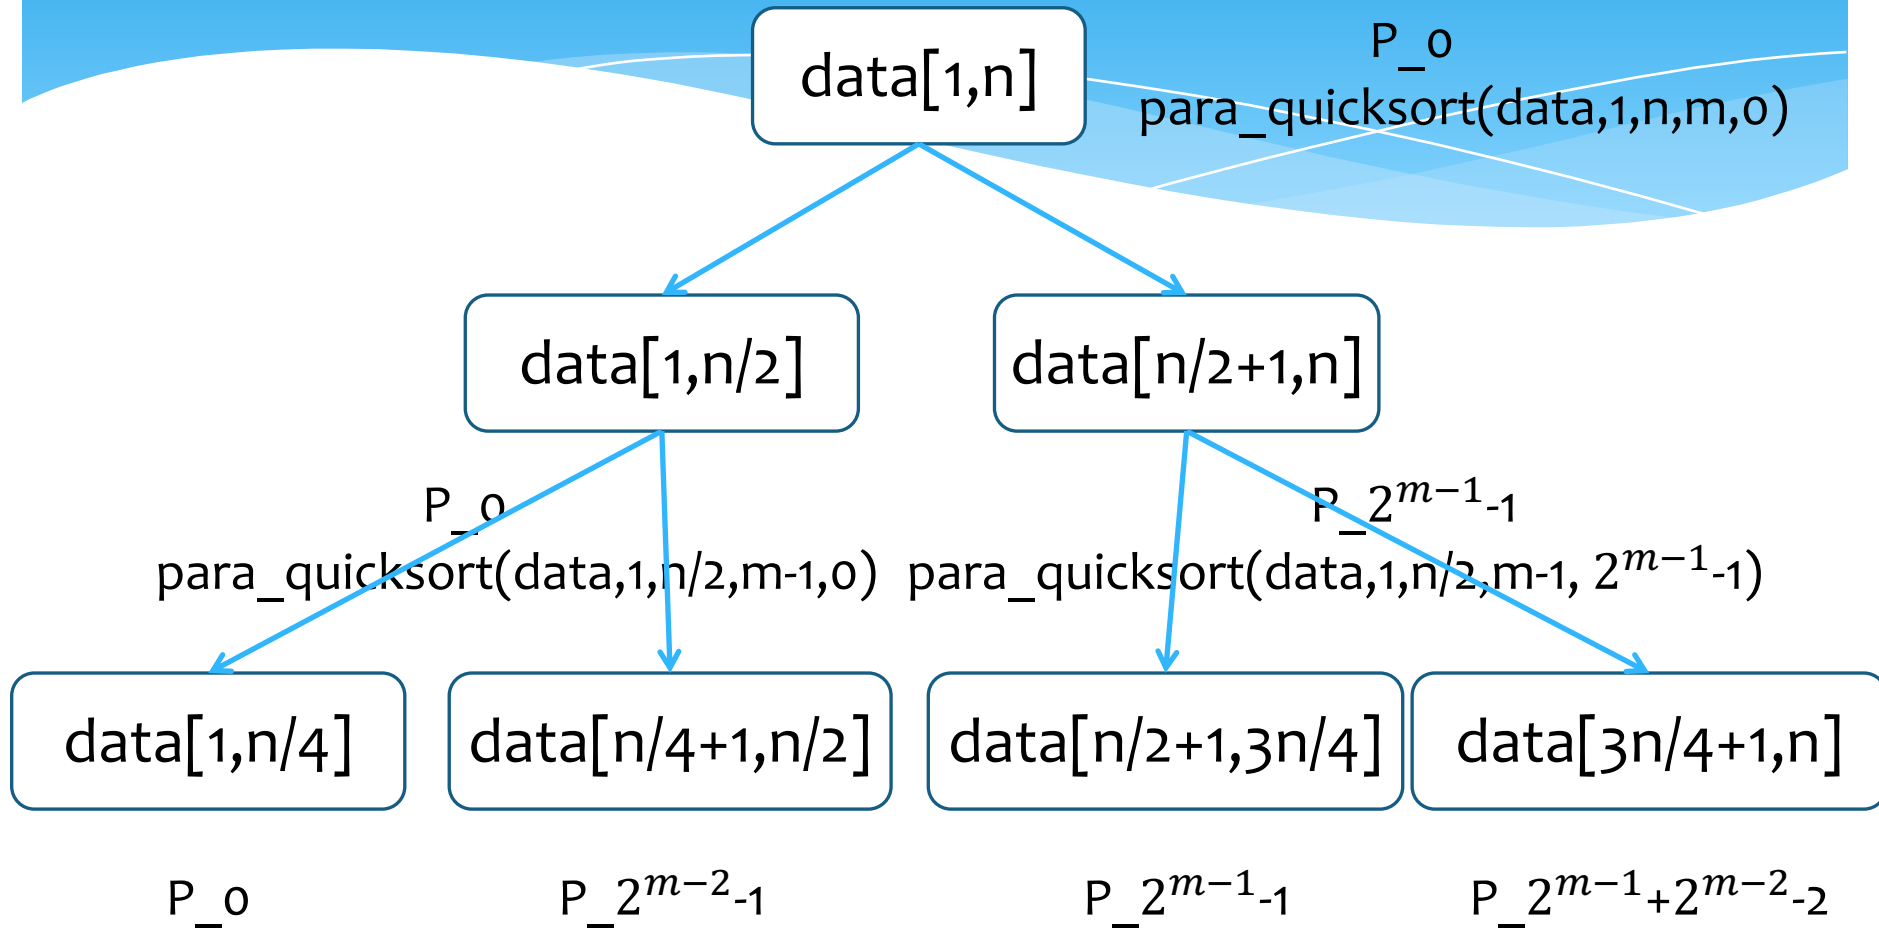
data[1,n]

P_0
para_quicksort(data,1,n,m,0)

data[1,n/2]

data[n/2+1,n]

P_0
para_quicksort(data,1,n/2,m-1,0)

P_$2^{m-1}$-1
para_quicksort(data,1,n/2,m-1, $2^{m-1}$-1)

data[1,n/4]

data[n/4+1,n/2]

data[n/2+1,3n/4]

data[3n/4+1,n]

P_0

P_$2^{m-2}$-1

P_$2^{m-1}$-1

P_$2^{m-1}$+$2^{m-2}$-2